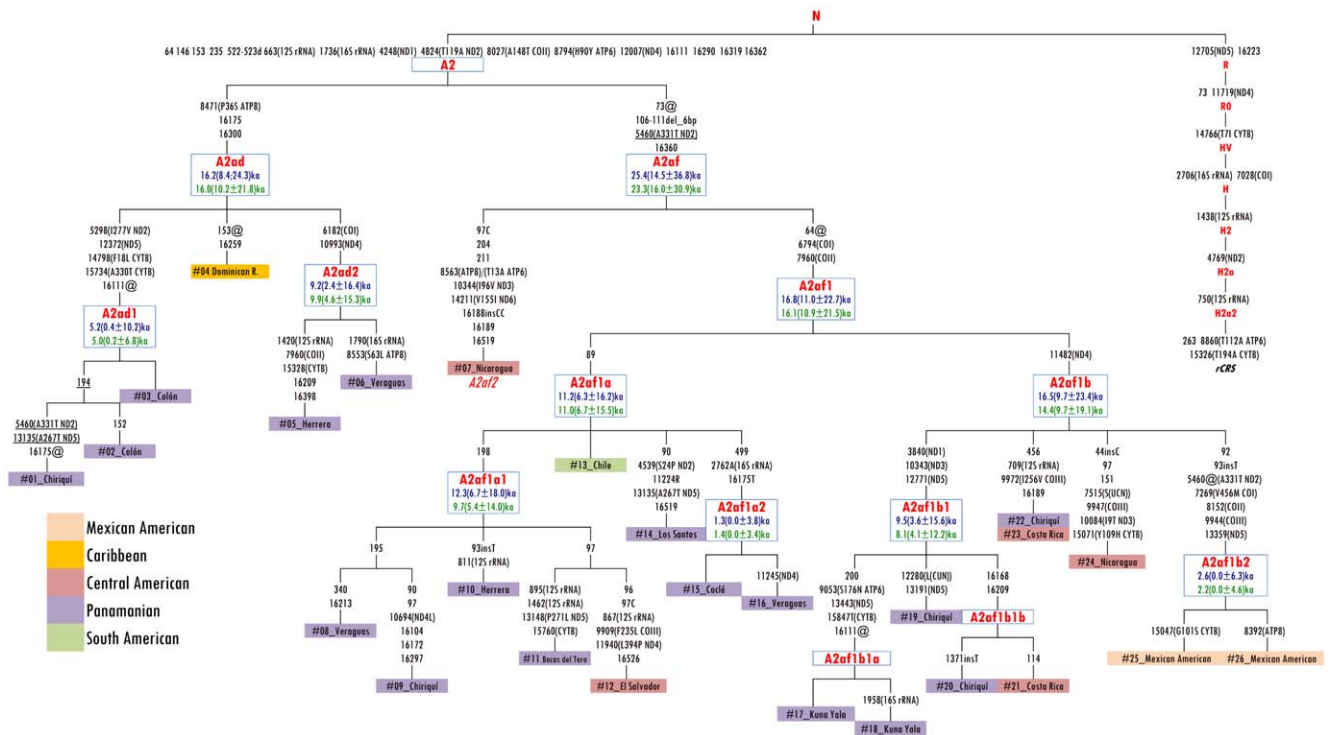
N

64 146 153 235 522-523d 663(12S rRNA) 1736(16S rRNA) 4248(ND1) 4824(T119A ND2) 8027(A148T COII) 8794(H90Y ATP6) 12007(ND4) 16111 16290 16319 16362

A2

8471(P36S ATP8)
16175
16300

A2ad
16.2(8.4;24.3)ka
16.0(10.2±21.8)ka

5298(I277V ND2)
12372(ND5)
14798(F18L CYTB)
15734(A330T CYTB)
16111@

A2ad1
5.2(0.4±10.2)ka
5.0(0.2±6.8)ka

194

#03_Colón

5460(A331T ND2)
13135(A267T ND5)
16175@

#01_Chiriquí

152

#02_Colón

153@
16259

#04 Dominican R.

6182(COI)
10993(ND4)

A2ad2
9.2(2.4±16.4)ka
9.9(4.6±15.3)ka

1420(12S rRNA)
7960(COII)
15328(CYTB)
16209
16398

#05_Herrera

1790(16S rRNA)
8553(S63L ATP8)

#06_Veraguas

73@
106-111del_6bp
5460(A331T ND2)
16360

A2af
25.4(14.5±36.8)ka
23.3(16.0±30.9)ka

97C
204
211
8563(ATP8)/(T13A ATP6)
10344(I96V ND3)
14211(V155I ND6)
16188insCC
16189
16519

#07_Nicaragua
A2af2

64@
6794(COI)
7960(COII)

A2af1
16.8(11.0±22.7)ka
16.1(10.9±21.5)ka

89

A2af1a
11.2(6.3±16.2)ka
11.0(6.7±15.5)ka

198

A2af1a1
12.3(6.7±18.0)ka
9.7(5.4±14.0)ka

195

340
16213

#08_Veraguas

90
97
10694(ND4L)
16104
16172
16297

#09_Chiriquí

93insT
811(12S rRNA)

#10_Herrera

97

895(12S rRNA)
1462(12S rRNA)
13148(P271L ND5)
15760(CYTB)

#11 Bocas del Toro

96
97C
867(12S rRNA)
9909(F235L COIII)
11940(L394P ND4)
16526

#12_El Salvador

#13_Chile

90
4539(S24P ND2)
11224R
13135(A267T ND5)
16519

#14_Los Santos

499
2762A(16S rRNA)
16175T

A2af1a2
1.3(0.0±3.8)ka
1.4(0.0±3.4)ka

#15_Coclé

11245(ND4)

#16_Veraguas

11482(ND4)

A2af1b
16.5(9.7±23.4)ka
14.4(9.7±19.1)ka

3840(ND1)
10343(ND3)
12771(ND5)

A2af1b1
9.5(3.6±15.6)ka
8.1(4.1±12.2)ka

200
9053(S176N ATP6)
13443(ND5)
15847T(CYTB)
16111@

A2af1b1a

#17_Kuna Yala

1958(16S rRNA)

#18_Kuna Yala

12280(L(CUN))
13191(ND5)

#19_Chiriquí

16168
16209

A2af1b1b

1371insT

#20_Chiriquí

114

#21_Costa Rica

456
709(12S rRNA)
9972(I256V COIII)
16189

#22_Chiriquí
#23_Costa Rica

44insC
97
151
7515(S(UCN))
9947(COIII)
10084(I9T ND3)
15071(Y109H CYTB)

#24_Nicaragua

92
93insT
5460@(A331T ND2)
7269(V456M COI)
8152(COII)
9944(COIII)
13359(ND5)

A2af1b2
2.6(0.0±6.3)ka
2.2(0.0±4.6)ka

15047(G101S CYTB)

#25_Mexican American

8392(ATP8)

#26_Mexican American

12705(ND5) 16223
R
73 11719(ND4)
R0
14766(T7I CYTB)
HV
2706(16S rRNA) 7028(COI)
H
1438(12S rRNA)
H2
4769(ND2)
H2a
750(12S rRNA)
H2a2
263 8860(T112A ATP6)
15326(T194A CYTB)
rCRS

Mexican American
Caribbean
Central American
Panamanian
South American